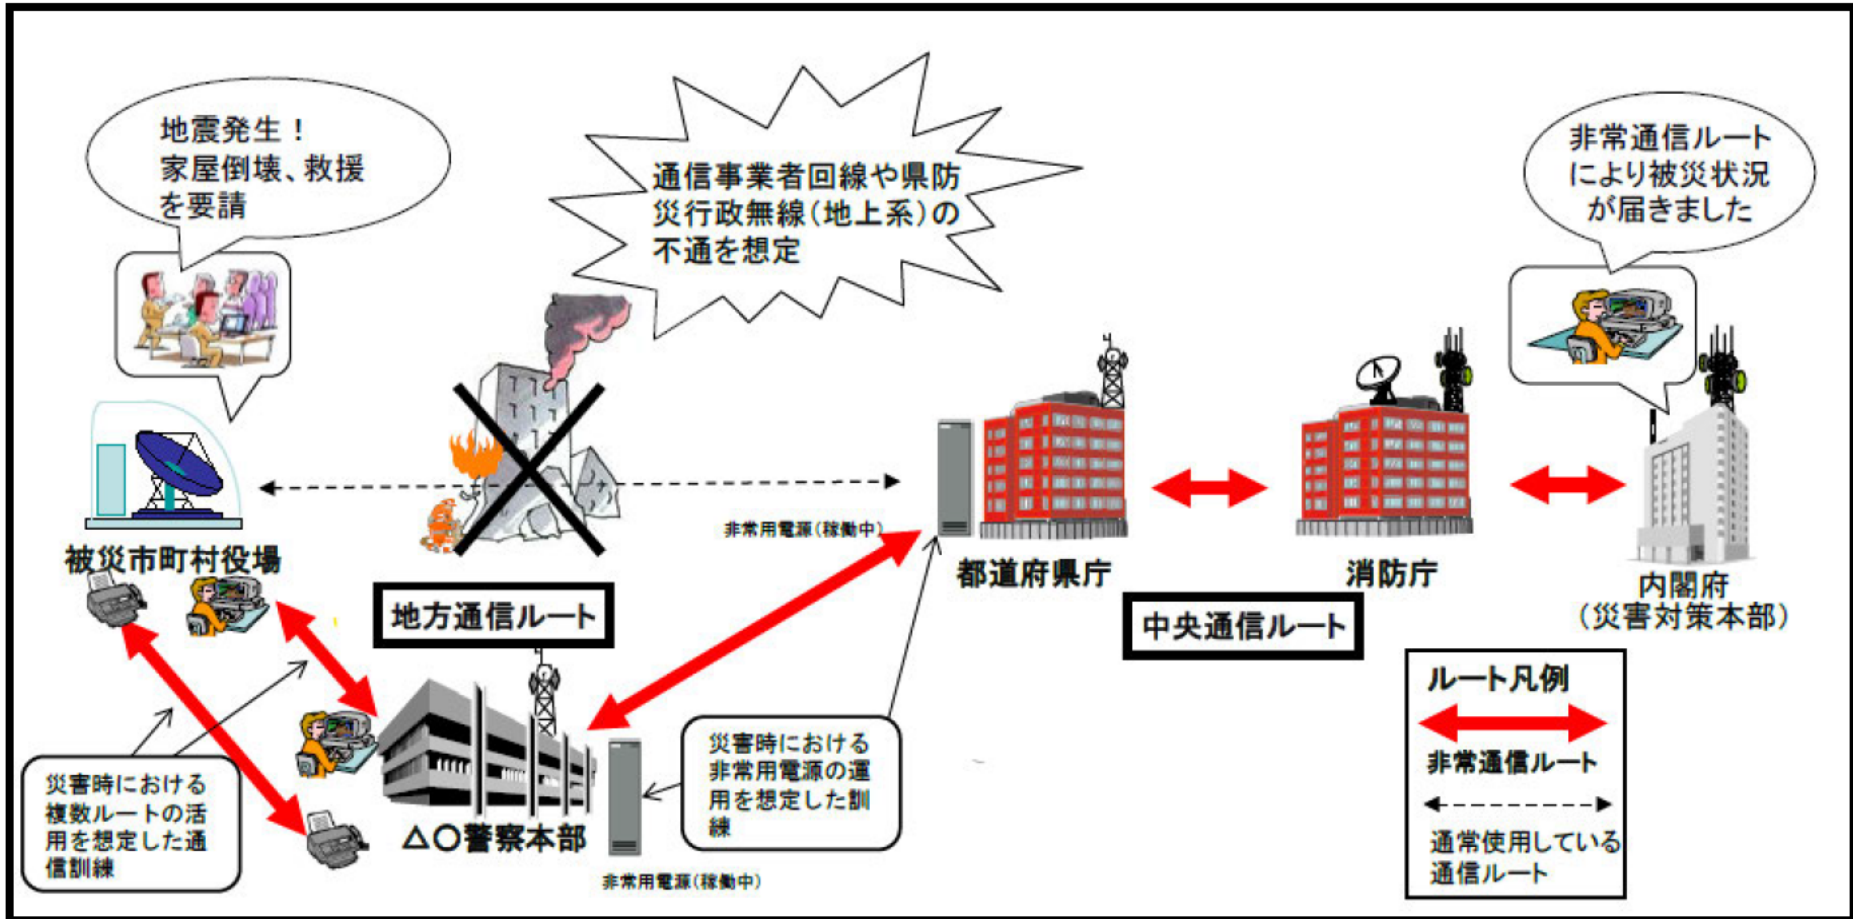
地震発生！
家屋倒壊、救援を要請

通信事業者回線や県防災行政無線（地上系）の不通を想定

非常通信ルートにより被災状況が届きました

被災市町村役場

非常用電源（稼働中）

都道府県庁

消防庁

内閣府
（災害対策本部）

地方通信ルート

中央通信ルート

ルート凡例

非常通信ルート

通常使用している通信ルート

災害時における複数ルートの活用を想定した通信訓練

△〇警察本部

災害時における非常用電源の運用を想定した訓練

非常用電源（稼働中）